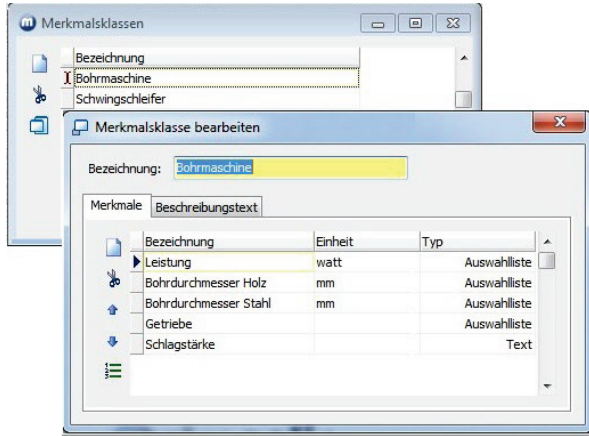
Merkmalsklassen

| Bezeichnung |
|---|
| Bohrmaschine |
| Schwingschleifer |

Merkmalsklasse bearbeiten

Bezeichnung: Bohrmaschine

Merkmale | Beschreibungstext

| Bezeichnung | Einheit | Typ |
|---|---|---|
| Leistung | watt | Auswahlliste |
| Bohrdurchmesser Holz | mm | Auswahlliste |
| Bohrdurchmesser Stahl | mm | Auswahlliste |
| Getriebe | | Auswahlliste |
| Schlagstärke | | Text |